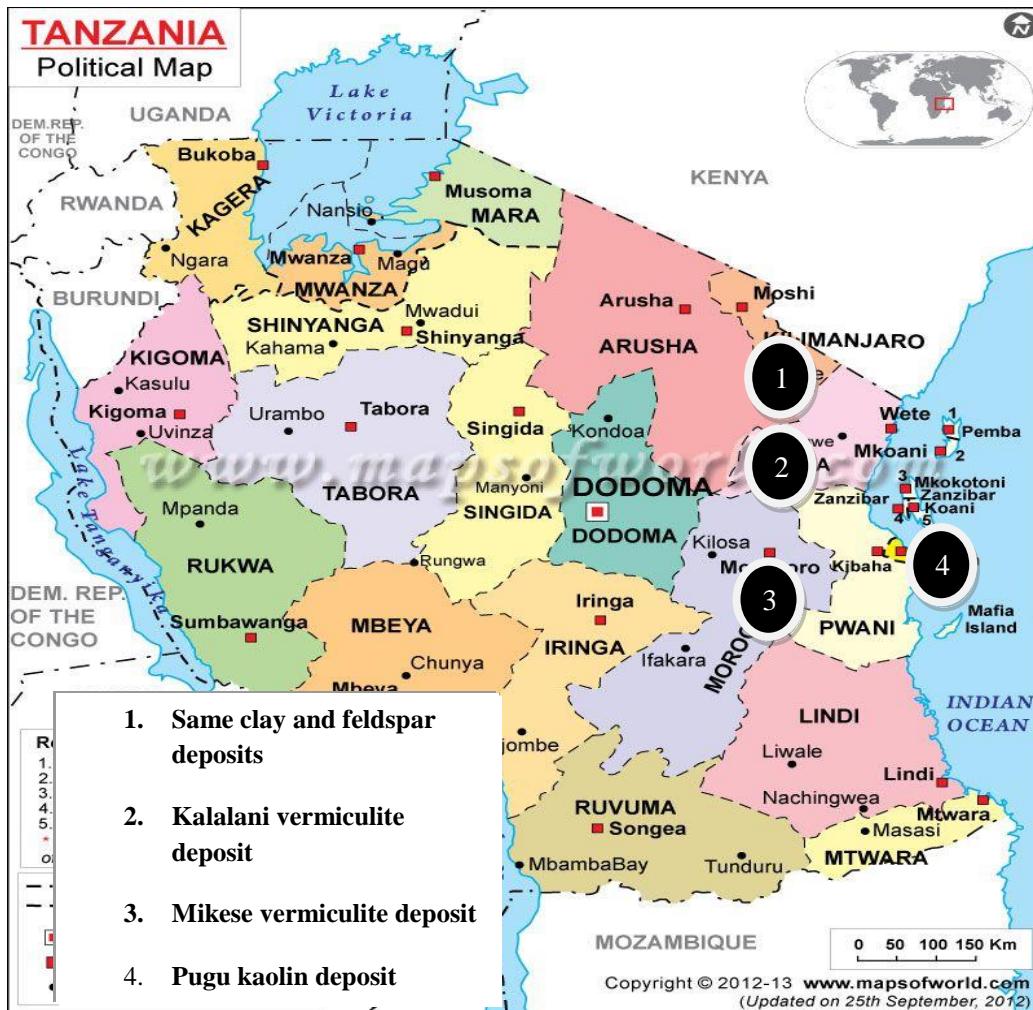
TANZANIA
Political Map

UGANDA
DEM.REP. OF THE CONGO
RWANDA
BURUNDI
Lake Victoria
KENYA
Bukoba
KAGERA
Ngara
Nansio
Musoma
MARA
Mwanza
Magu
MWANZA
Arusha
Moshi
ARUSHA
KILIMANJARO
Mwadui
SHINYANGA
Shinyanga
Kahama
KIGOMA
Kasulu
Kigoma
Uvinza
Urambo
Tabora
TABORA
Singida
SINGIDA
Kondoa
Manyoni
DODOMA
DODOMA
Wete
Pemba
Mkoani
Zanzibar
Mkokotoni
Zanzibar
Koani
Lake Tanganyika
Mpanda
RUKWA
Rungwa
Kilosa
Mo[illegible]oro
Kibaha
PWANI
Mafia Island
DEM. REP. OF THE CONGO
Sumbawanga
MBEYA
Chunya
Mbeya
Iringa
IRINGA
Ifakara
MOROGORO
LINDI
Liwale
Lindi
Nachingwea
Masasi
Mtwara
MTWARA
INDIAN OCEAN
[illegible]jombe
RUVUMA
Songea
MbambaBay
Tunduru
MOZAMBIQUE
0 50 100 150 Km
Copyright © 2012-13 www.mapsofworld.com
(Updated on 25th September, 2012)
www.mapsofworld.com

1
2
3
4
1
2
3
4
5

1. Same clay and feldspar deposits

2. Kalalani vermiculite deposit

3. Mikese vermiculite deposit

4. Pugu kaolin deposit